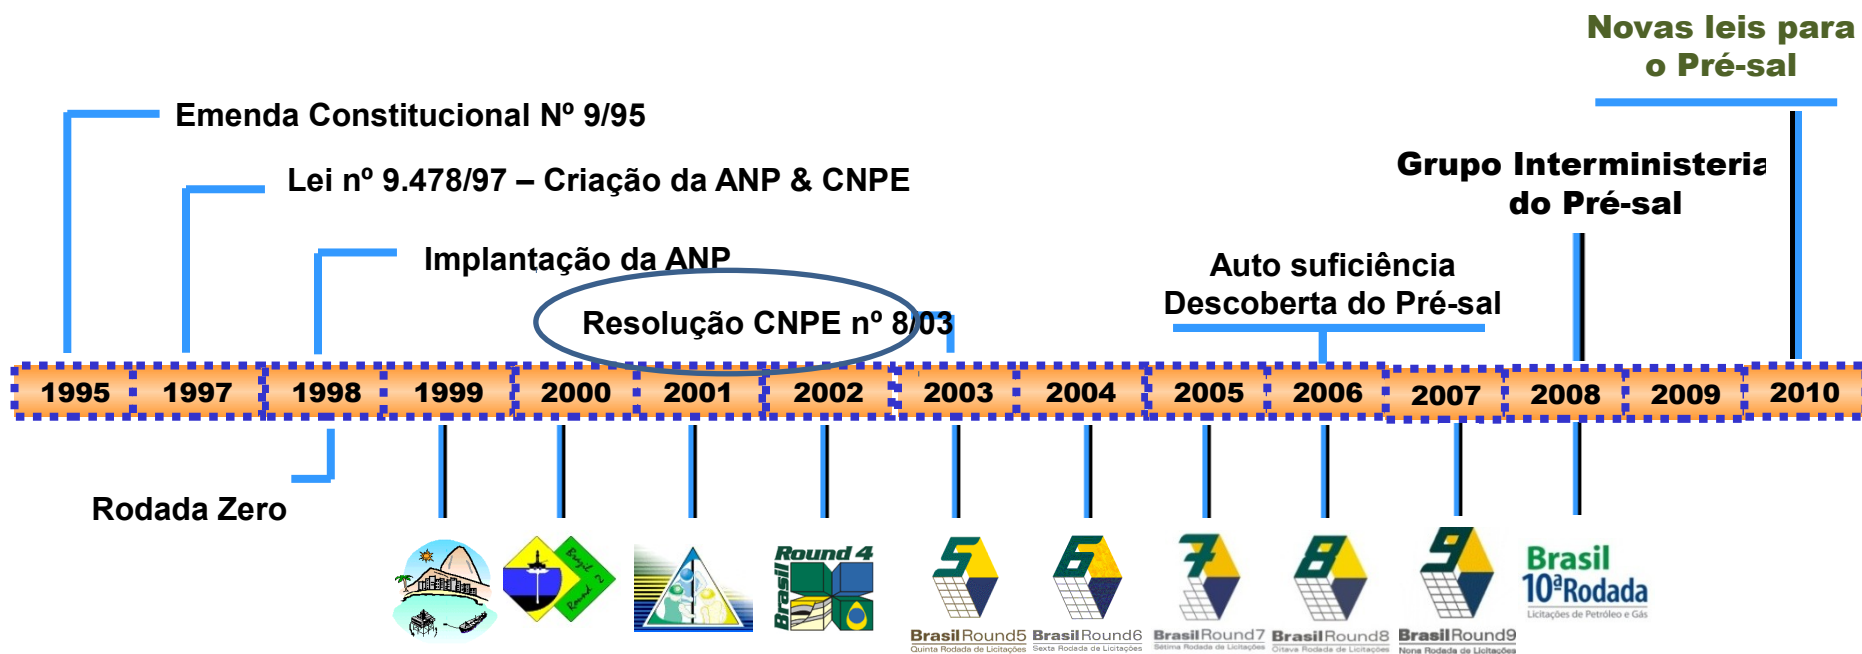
Novas leis para o Pré-sal

Emenda Constitucional Nº 9/95

Lei nº 9.478/97 – Criação da ANP & CNPE

Grupo Interministeria do Pré-sal

Implantação da ANP

Auto suficiência

Resolução CNPE nº 8/03

Descoberta do Pré-sal

| 1995 | 1997 | 1998 | 1999 | 2000 | 2001 | 2002 | 2003 | 2004 | 2005 | 2006 | 2007 | 2008 | 2009 | 2010 |
|---|---|---|---|---|---|---|---|---|---|---|---|---|---|---|

Rodada Zero

Brasil Round 2

Round 4 Brasil

5 BrasilRound5 Quinta Rodada de Licitações

6 BrasilRound6 Sexta Rodada de Licitações

7 BrasilRound7 Sétima Rodada de Licitações

8 BrasilRound8 Oitava Rodada de Licitações

9 BrasilRound9 Nona Rodada de Licitações

Brasil 10ªRodada Licitações de Petróleo e Gás